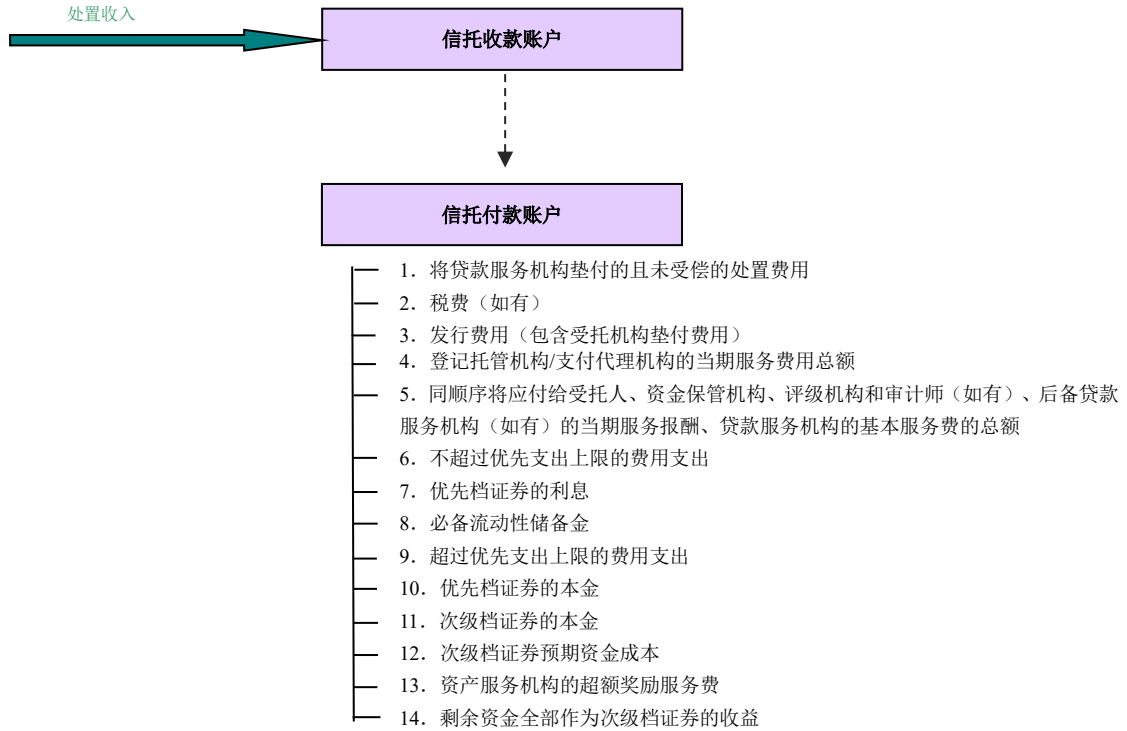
处置收入

信托收款账户

信托付款账户

1．将贷款服务机构垫付的且未受偿的处置费用

2．税费（如有）

3．发行费用（包含受托机构垫付费用）

4．登记托管机构/支付代理机构的当期服务费用总额

5．同顺序将应付给受托人、资金保管机构、评级机构和审计师（如有）、后备贷款服务机构（如有）的当期服务报酬、贷款服务机构的基本服务费的总额

6．不超过优先支出上限的费用支出

7．优先档证券的利息

8．必备流动性储备金

9．超过优先支出上限的费用支出

10．优先档证券的本金

11．次级档证券的本金

12．次级档证券预期资金成本

13．资产服务机构的超额奖励服务费

14．剩余资金全部作为次级档证券的收益